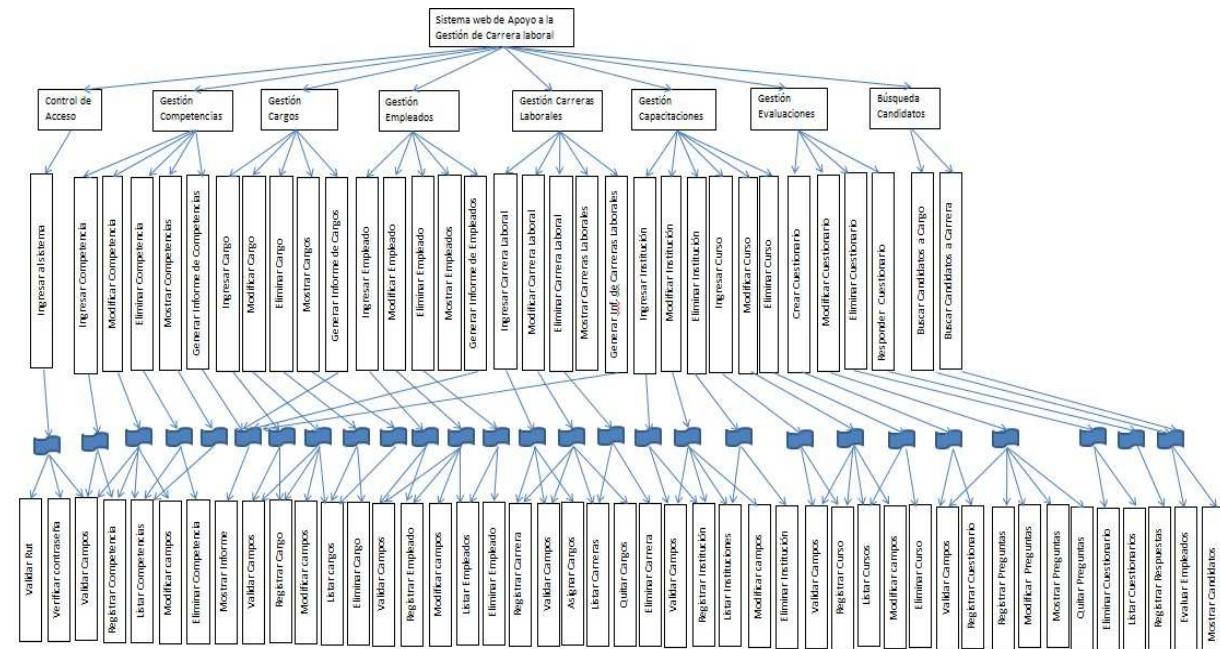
Sistema web de Apoyo a la Gestión de Carrera laboral

Control de Acceso

Gestión Competencias

Gestión Cargos

Gestión Empleados

Gestión Carreras Laborales

Gestión Capacitaciones

Gestión Evaluaciones

Búsqueda Candidatos

Ingresar al sistema

Ingresar Competencia

Modificar Competencia

Eliminar Competencia

Mostrar Competencias

Generar Informe de Competencias

Ingresar Cargo

Modificar Cargo

Eliminar Cargo

Mostrar Cargos

Generar Informe de Cargos

Ingresar Empleado

Modificar Empleado

Eliminar Empleado

Mostrar Empleados

Generar Informe de Empleados

Ingresar Carrera Laboral

Modificar Carrera Laboral

Eliminar Carrera Laboral

Mostrar Carreras Laborales

Generar Inf. de Carreras Laborales

Ingresar Institución

Modificar Institución

Eliminar Institución

Ingresar Curso

Modificar Curso

Eliminar Curso

Crear Cuestionario

Modificar Cuestionario

Eliminar Cuestionario

Responder Cuestionario

Buscar Candidatos a Cargo

Buscar Candidatos a Carrera

Validar Rut

Verificar contraseña

Validar Campos

Registrar Competencia

Listar Competencias

Modificar campos

Eliminar Competencia

Mostrar Informe

Validar Campos

Registrar Cargo

Modificar campos

Listar cargos

Eliminar Cargo

Validar Campos

Registrar Empleado

Modificar campos

Listar Empleados

Eliminar Empleado

Registrar Carrera

Validar Campos

Asignar Cargos

Listar Carreras

Quitar Cargos

Eliminar Carrera

Validar Campos

Registrar Institución

Listar Instituciones

Modificar campos

Eliminar Institución

Validar Campos

Registrar Curso

Listar Cursos

Modificar campos

Eliminar Curso

Validar Campos

Registrar Cuestionario

Registrar Preguntas

Modificar Preguntas

Mostrar Preguntas

Quitar Preguntas

Eliminar Cuestionario

Listar Cuestionarios

Registrar Respuestas

Evaluar Empleados

Mostrar Candidatos